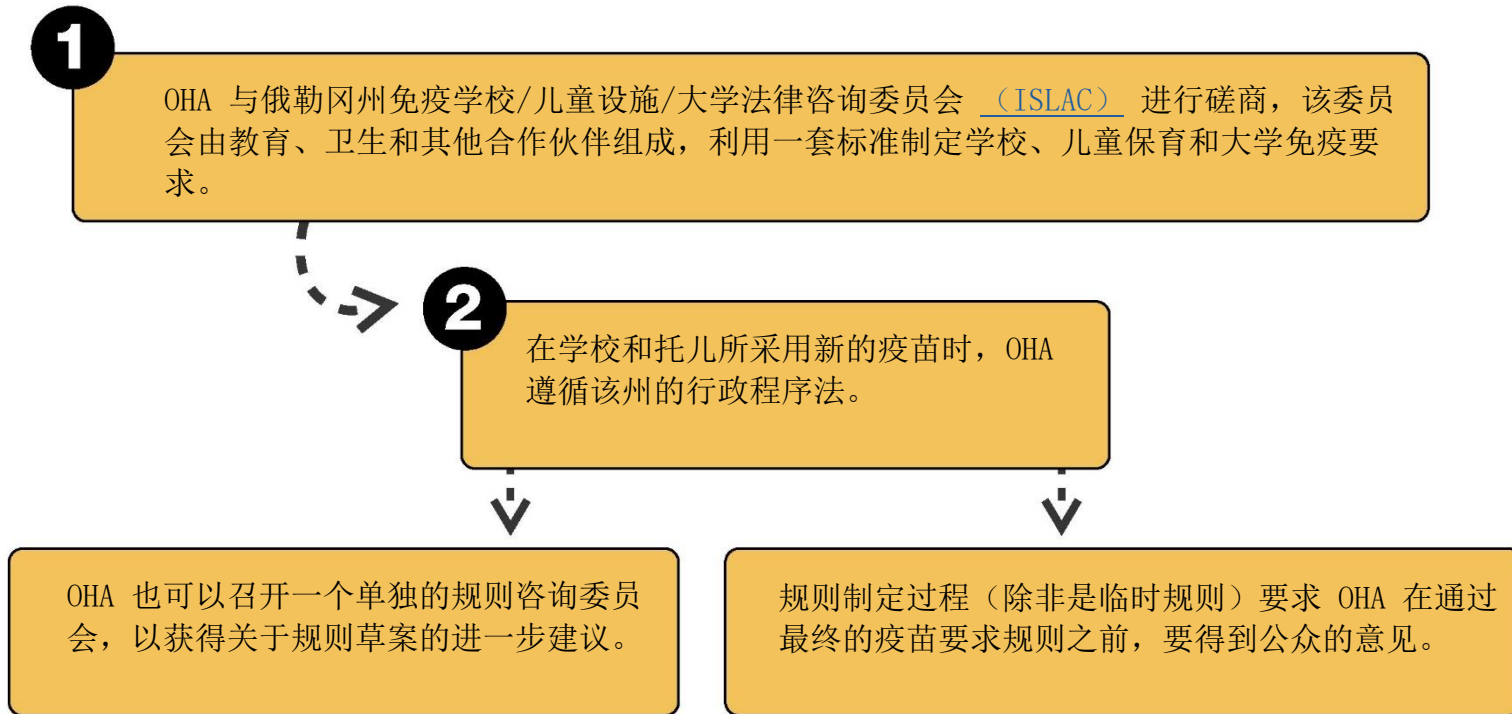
1

OHA 与俄勒冈州免疫学校/儿童设施/大学法律咨询委员会 （ISLAC） 进行磋商，该委员会由教育、卫生和其他合作伙伴组成，利用一套标准制定学校、儿童保育和大学免疫要求。

2

在学校和托儿所采用新的疫苗时，OHA 遵循该州的行政程序法。

OHA 也可以召开一个单独的规则咨询委员会，以获得关于规则草案的进一步建议。

规则制定过程（除非是临时规则）要求 OHA 在通过最终的疫苗要求规则之前，要得到公众的意见。